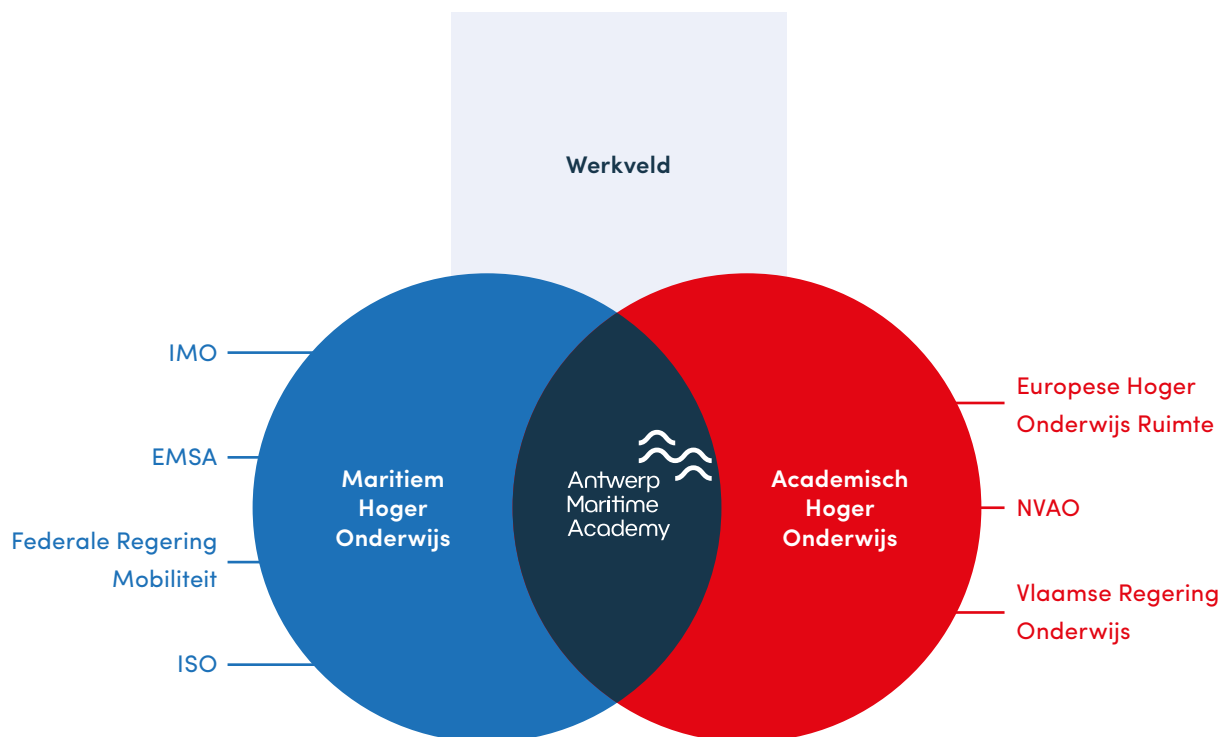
Werkveld

IMO

EMSA

Federale Regering Mobiliteit

ISO

Maritiem Hoger Onderwijs

Antwerp Maritime Academy

Academisch Hoger Onderwijs

Europese Hoger Onderwijs Ruimte

NVAO

Vlaamse Regering Onderwijs